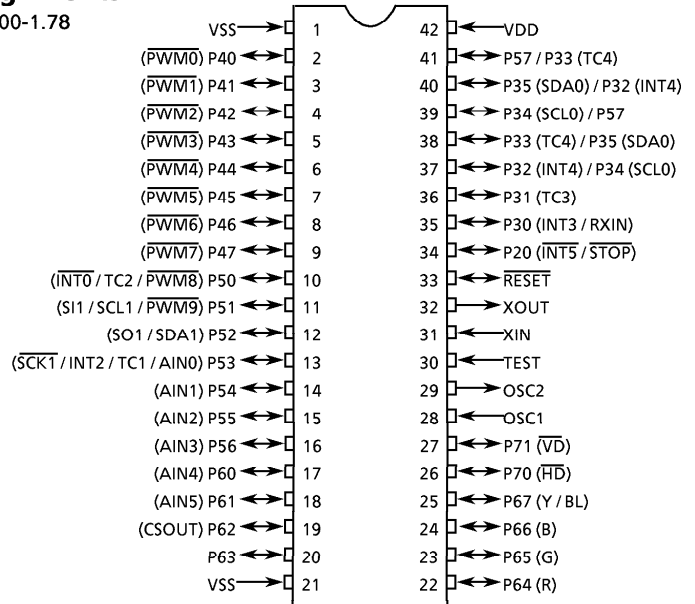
00-1.78

VSS 1
($\overline{PWM0}$) P40 2
($\overline{PWM1}$) P41 3
($\overline{PWM2}$) P42 4
($\overline{PWM3}$) P43 5
($\overline{PWM4}$) P44 6
($\overline{PWM5}$) P45 7
($\overline{PWM6}$) P46 8
($\overline{PWM7}$) P47 9
($\overline{INT0}$ / TC2 / $\overline{PWM8}$) P50 10
(SI1 / SCL1 / $\overline{PWM9}$) P51 11
(SO1 / SDA1) P52 12
($\overline{SCK1}$ / INT2 / TC1 / AIN0) P53 13
(AIN1) P54 14
(AIN2) P55 15
(AIN3) P56 16
(AIN4) P60 17
(AIN5) P61 18
(CSOUT) P62 19
P63 20
VSS 21

42 VDD
41 P57 / P33 (TC4)
40 P35 (SDA0) / P32 (INT4)
39 P34 (SCL0) / P57
38 P33 (TC4) / P35 (SDA0)
37 P32 (INT4) / P34 (SCL0)
36 P31 (TC3)
35 P30 (INT3 / RXIN)
34 P20 ($\overline{INT5}$ / $\overline{STOP}$)
33 $\overline{RESET}$
32 XOUT
31 XIN
30 TEST
29 OSC2
28 OSC1
27 P71 ($\overline{VD}$)
26 P70 ($\overline{HD}$)
25 P67 (Y / BL)
24 P66 (B)
23 P65 (G)
22 P64 (R)